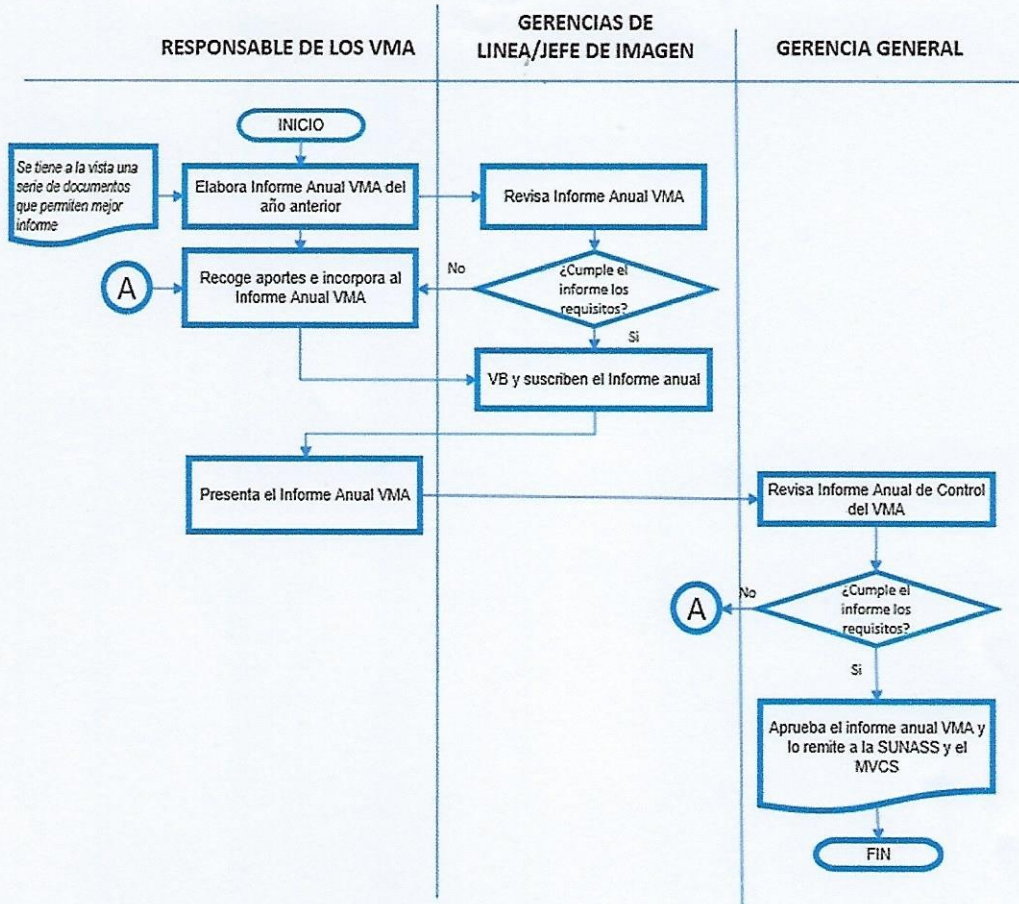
RESPONSABLE DE LOS VMA

GERENCIAS DE LINEA/JEFE DE IMAGEN

GERENCIA GENERAL

INICIO

Se tiene a la vista una serie de documentos que permiten mejor informe

Elabora Informe Anual VMA del año anterior

Revisa Informe Anual VMA

A

Recoge aportes e incorpora al Informe Anual VMA

No

¿Cumple el informe los requisitos?

Si

VB y suscriben el Informe anual

Presenta el Informe Anual VMA

Revisa Informe Anual de Control del VMA

A

No

¿Cumple el informe los requisitos?

Si

Aprueba el informe anual VMA y lo remite a la SUNASS y el MVCS

FIN